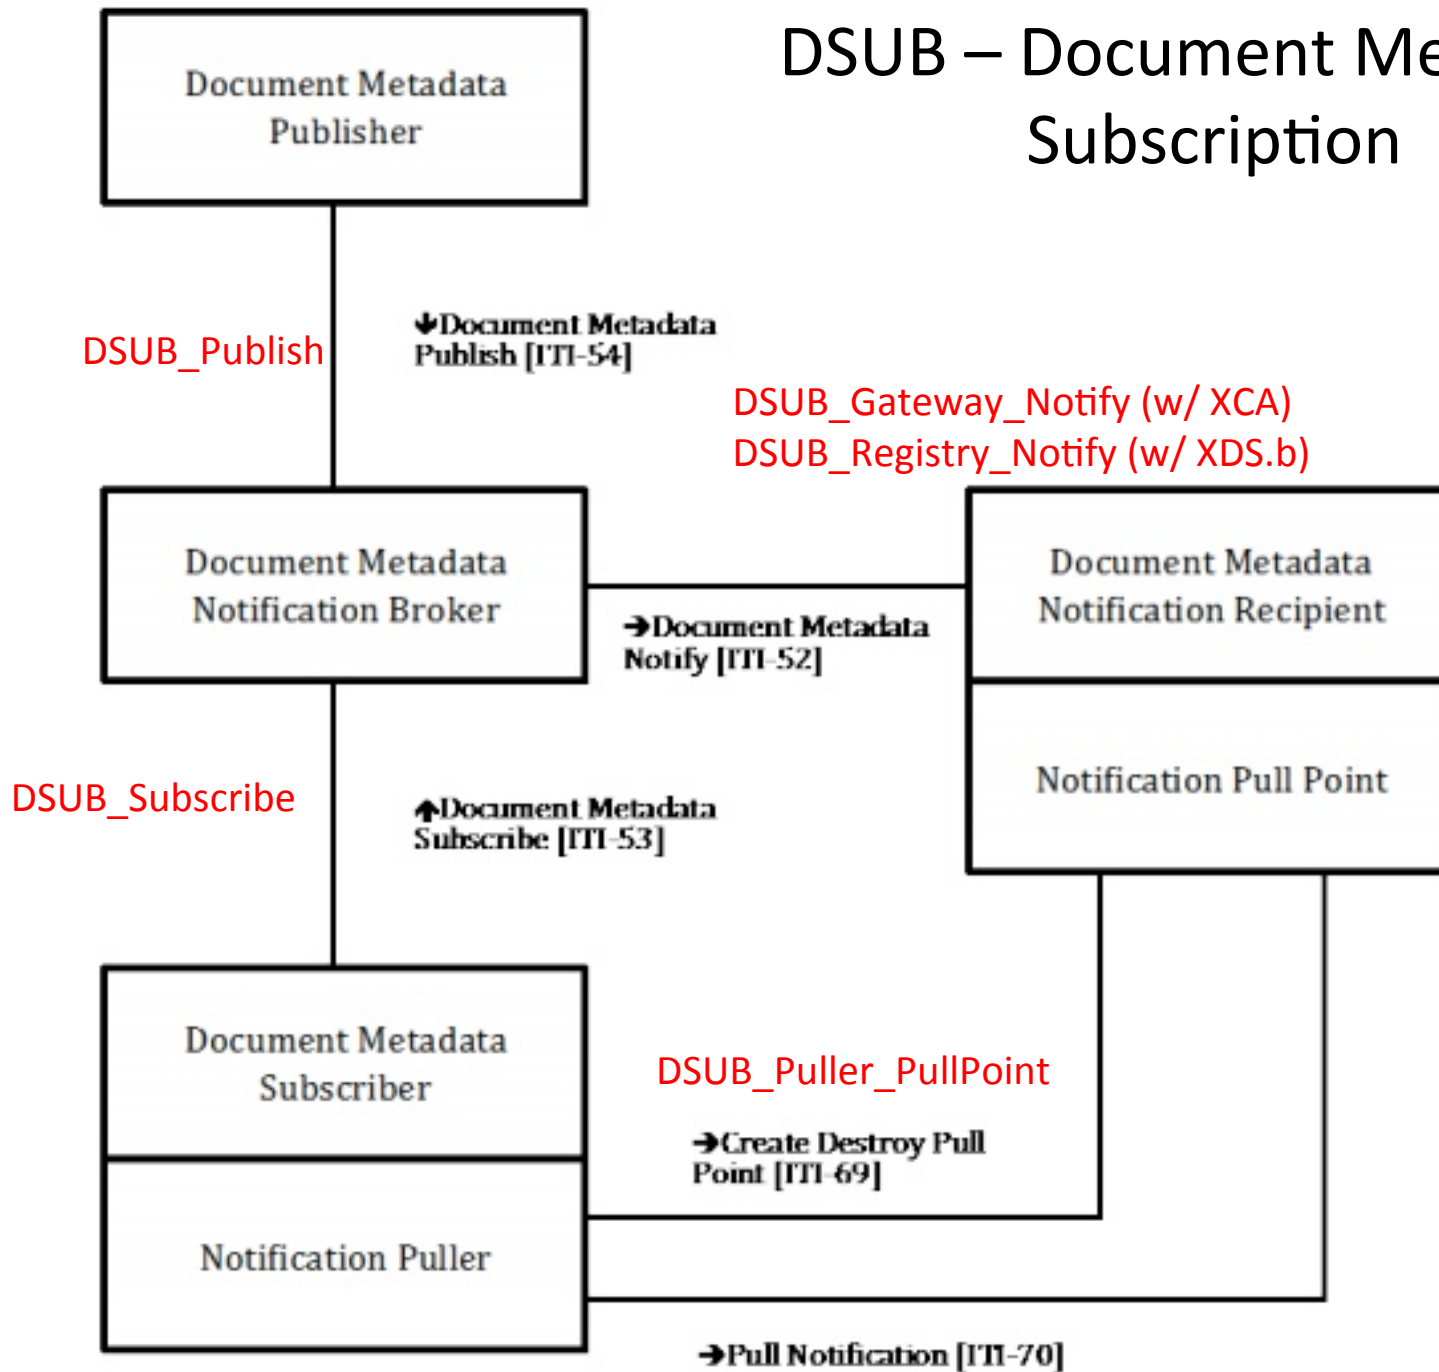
DSUB – Document Me
Subscription

Document Metadata Publisher

DSUB_Publish

↓Document Metadata Publish [ITI-54]

DSUB_Gateway_Notify (w/ XCA)
DSUB_Registry_Notify (w/ XDS.b)

Document Metadata Notification Broker

→Document Metadata Notify [ITI-52]

Document Metadata Notification Recipient

Notification Pull Point

DSUB_Subscribe

↑Document Metadata Subscribe [ITI-53]

Document Metadata Subscriber

DSUB_Puller_PullPoint

→Create Destroy Pull Point [ITI-69]

Notification Puller

→Pull Notification [ITI-70]